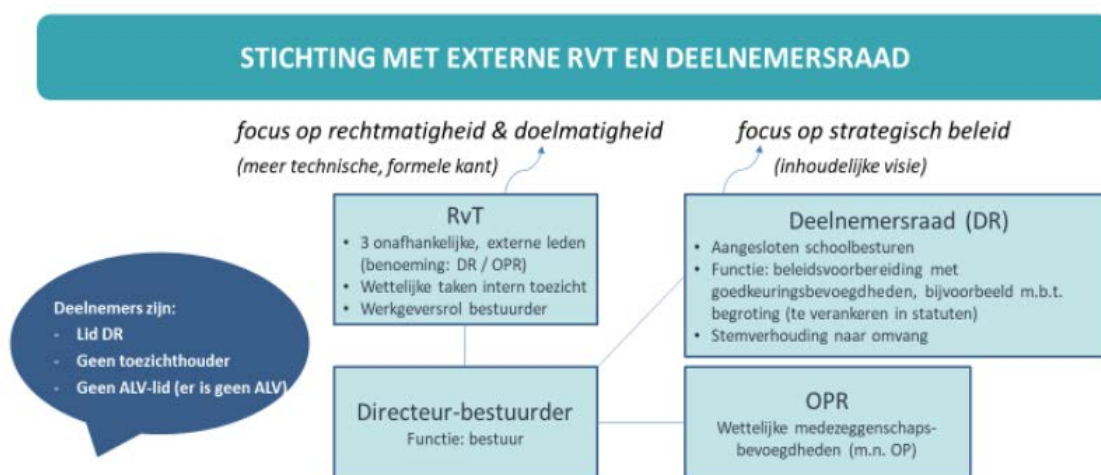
STICHTING MET EXTERNE RVT EN DEELNEMERSRAAD

focus op rechtmatigheid & doelmatigheid
(meer technische, formele kant)

focus op strategisch beleid
(inhoudelijke visie)

RvT
- 3 onafhankelijke, externe leden (benoeming: DR / OPR)
- Wettelijke taken intern toezicht
- Werkgeversrol bestuurder

Deelnemersraad (DR)
- Aangesloten schoolbesturen
- Functie: beleidsvoorbereiding met goedkeuringsbevoegdheden, bijvoorbeeld m.b.t. begroting (te verankeren in statuten)
- Stemverhouding naar omvang

Deelnemers zijn:
- Lid DR
- Geen toezichthouder
- Geen ALV-lid (er is geen ALV)

Directeur-bestuurder
Functie: bestuur

OPR
Wettelijke medezeggenschapsbevoegdheden (m.n. OP)